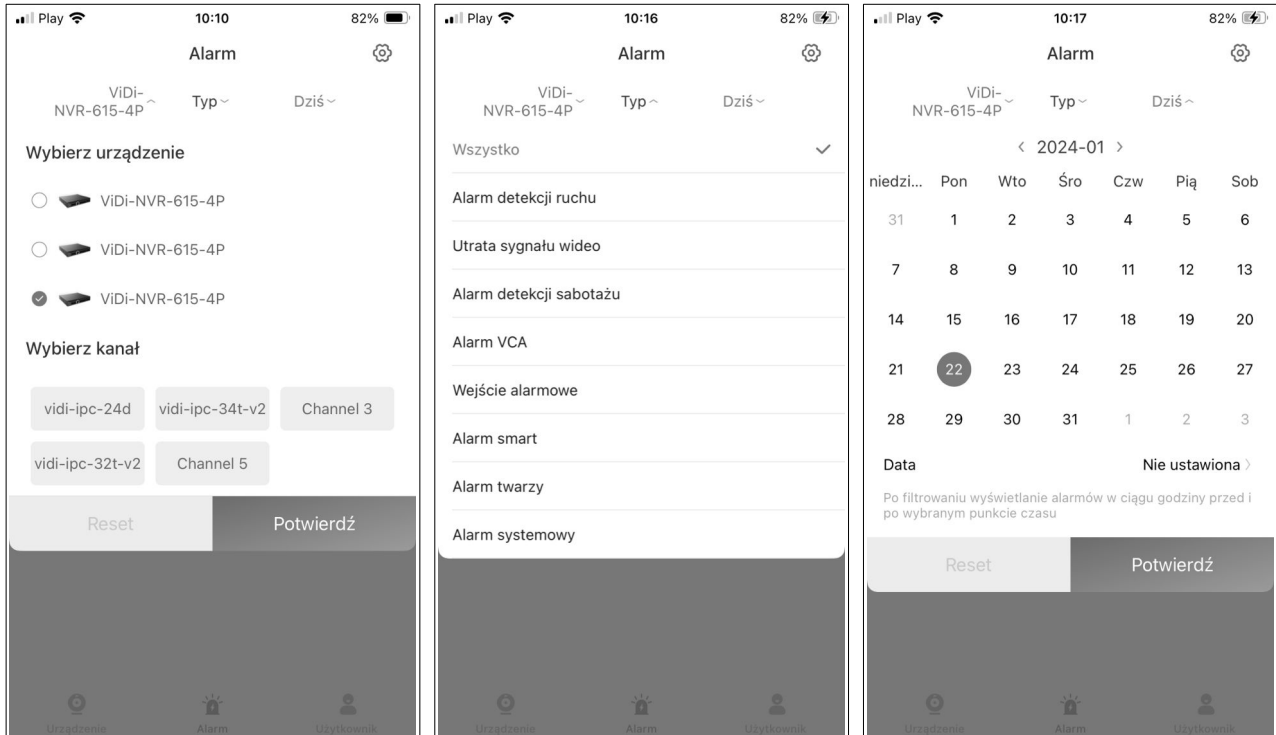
Play 10:10 82%

Alarm

ViDi-NVR-615-4P Typ Dziś

Wybierz urządzenie

ViDi-NVR-615-4P

ViDi-NVR-615-4P

ViDi-NVR-615-4P

Wybierz kanał

vidi-ipc-24d vidi-ipc-34t-v2 Channel 3

vidi-ipc-32t-v2 Channel 5

Reset Potwierdź

Urządzenie Alarm Użytkownik

Play 10:16 82%

Alarm

ViDi-NVR-615-4P Typ Dziś

Wszystko

Alarm detekcji ruchu

Utrata sygnału wideo

Alarm detekcji sabotażu

Alarm VCA

Wejście alarmowe

Alarm smart

Alarm twarzy

Alarm systemowy

Urządzenie Alarm Użytkownik

Play 10:17 82%

Alarm

ViDi-NVR-615-4P Typ Dziś

< 2024-01 >

| niedzi... | Pon | Wto | Śro | Czw | Pią | Sob |
|---|---|---|---|---|---|---|
| 31 | 1 | 2 | 3 | 4 | 5 | 6 |
| 7 | 8 | 9 | 10 | 11 | 12 | 13 |
| 14 | 15 | 16 | 17 | 18 | 19 | 20 |
| 21 | 22 | 23 | 24 | 25 | 26 | 27 |
| 28 | 29 | 30 | 31 | 1 | 2 | 3 |

Data Nie ustawiona >

Po filtrowaniu wyświetlanie alarmów w ciągu godziny przed i po wybranym punkcie czasu

Reset Potwierdź

Urządzenie Alarm Użytkownik